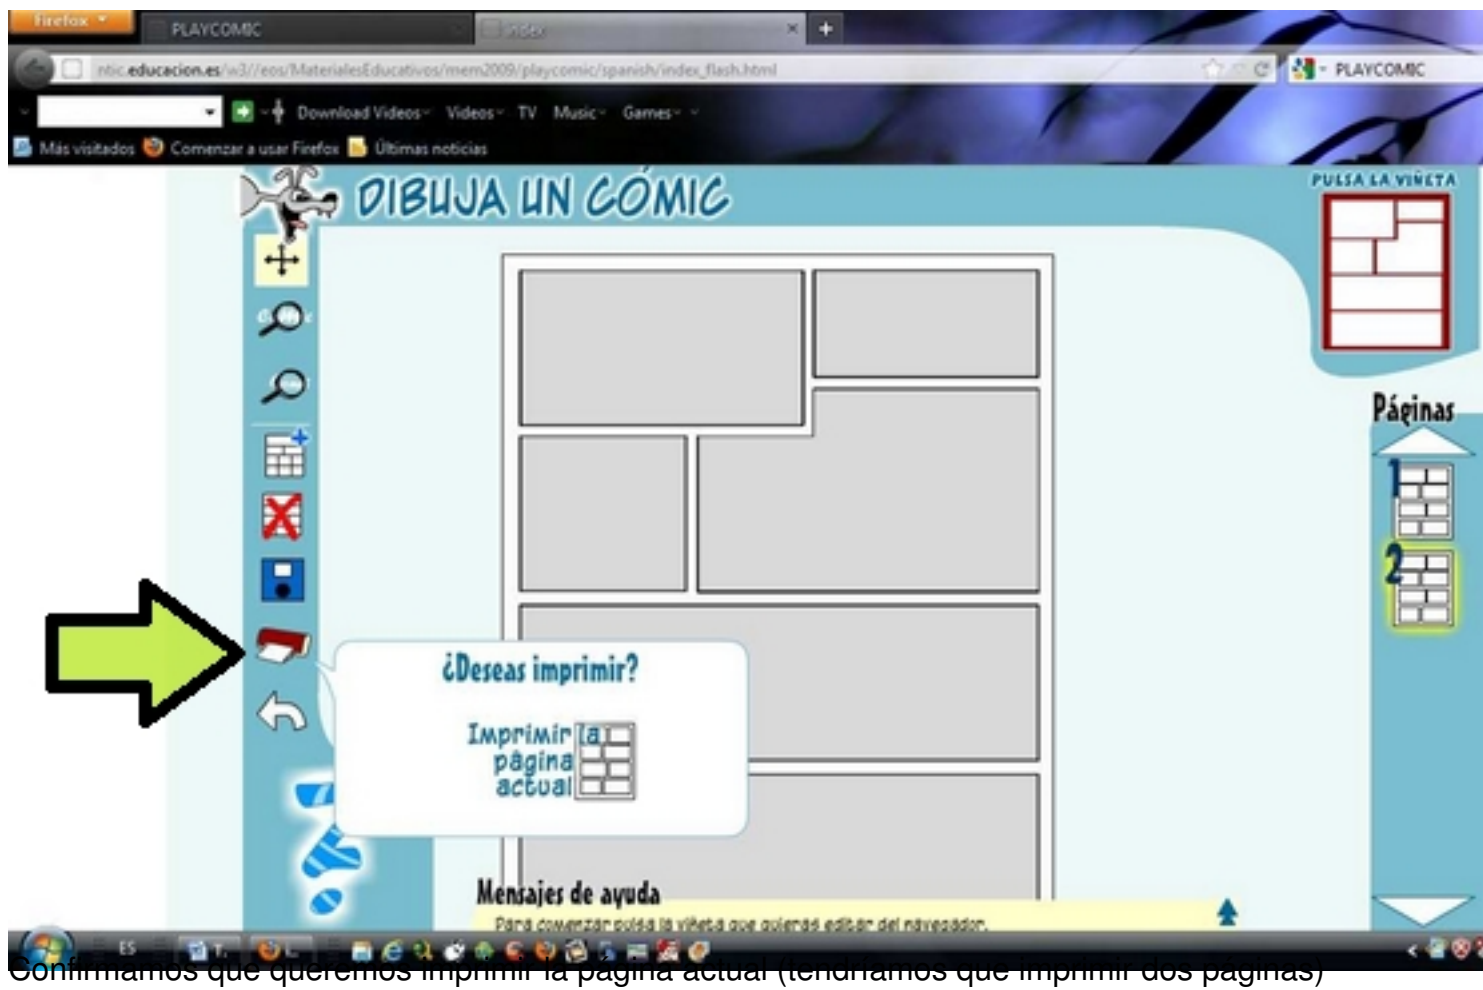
Firefox

PLAYCOMIC

index

ntic.educacion.es/w3//eos/MaterialesEducativos/mem2009/playcomic/spanish/index_flash.html

PLAYCOMIC

Download Videos Videos TV Music Games

Más visitados Comenzar a usar Firefox Últimas noticias

DIBUJA UN CÓMIC

PULSA LA VIÑETA

Páginas

1

2

¿Deseas imprimir?

Imprimir la página actual

Mensajes de ayuda

Para comenzar pulsa la viñeta que quieras editar del navegador.

ES

Confirmamos que queremos imprimir la página actual (tendríamos que imprimir dos páginas)